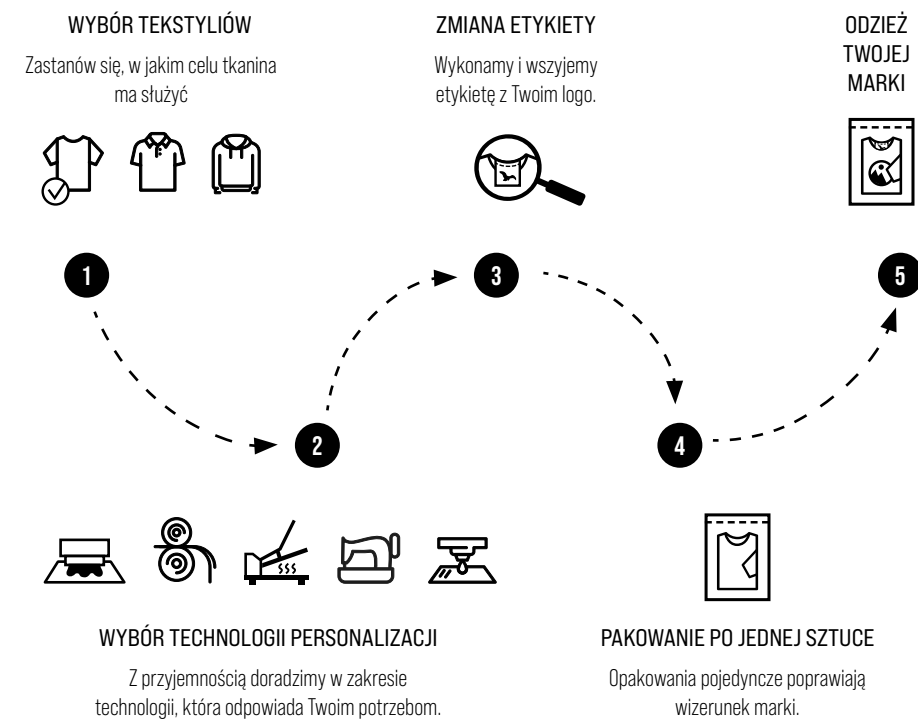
WYBÓR TEKSTYLIÓW

Zastanów się, w jakim celu tkanina ma służyć

ZMIANA ETYKIETY

Wykonamy i wszyjemy etykietę z Twoim logo.

ODZIEŻ TWOJEJ MARKI

1

3

5

2

4

WYBÓR TECHNOLOGII PERSONALIZACJI

Z przyjemnością doradzimy w zakresie technologii, która odpowiada Twoim potrzebom.

PAKOWANIE PO JEDNEJ SZTUCE

Opakowania pojedyncze poprawiają wizerunek marki.